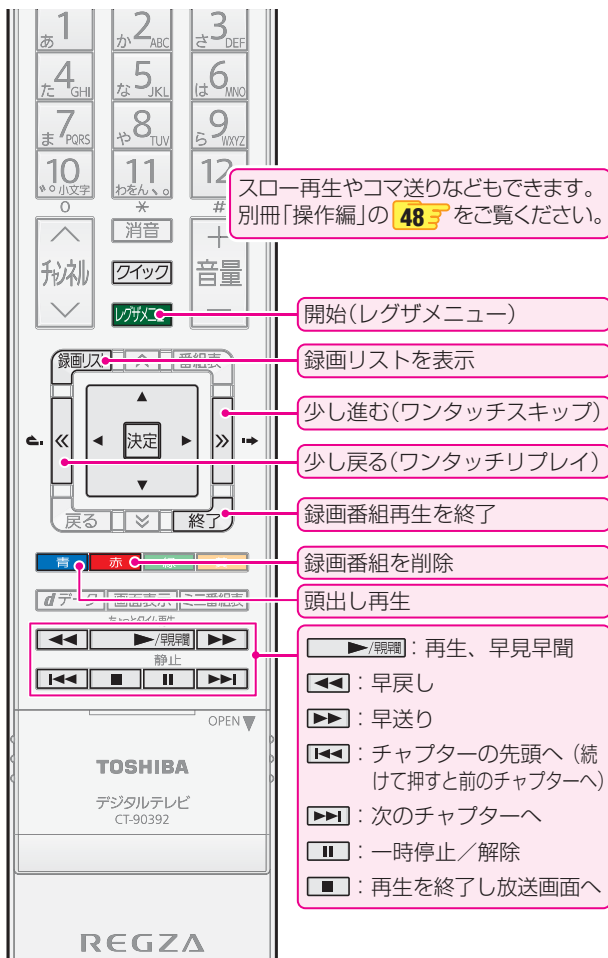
あ 1
か 2 ABC
さ 3 DEF
た 4 GHI
な 5 JKL
は 6 MNO
ま 7 PQRS
や 8 TUV
ら 9 WXYZ
10 ﾟ。小文字
11 わをん、。
12
0
＊
#

スロー再生やコマ送りなどもできます。別冊「操作編」の 48 をご覧ください。

消音
チャンネル
クイック
音量
レグザメニュー

開始（レグザメニュー）

録画リスト
番組表

録画リストを表示

決定

少し進む（ワンタッチスキップ）

少し戻る（ワンタッチリプレイ）

戻る
終了

録画番組再生を終了

青
赤
緑
黄

録画番組を削除

dデータ
画面表示
ここ番組表

頭出し再生

◀◀
▶/早見早聞
▶▶
静止
I◀◀
■
II
▶▶I

OPEN

TOSHIBA
デジタルテレビ
CT-90392

▶/早見早聞：再生、早見早聞
◀◀：早戻し
▶▶：早送り
I◀◀：チャプターの先頭へ（続けて押すと前のチャプターへ）
▶▶I：次のチャプターへ
II：一時停止／解除
■：再生を終了し放送画面へ

REGZA